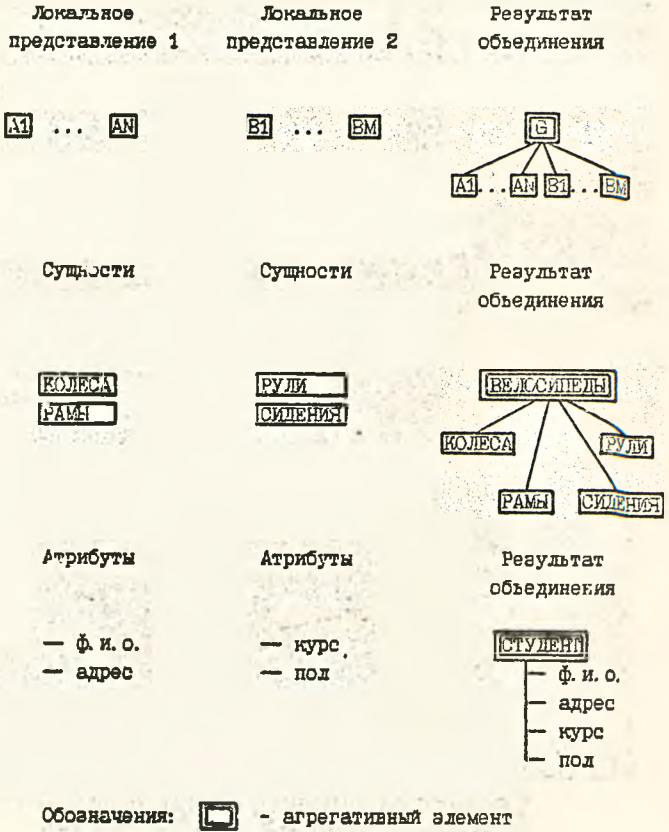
Локальное представление 1

Локальное представление 2

Результат объединения

A1 ... AN

B1 ... BM

G

A1 ... AN B1 ... BM

Сущности

Сущности

Результат объединения

КОЛЕСА
РАМЫ

РУЛИ
СИДЕНИЯ

ВЕЛОСИПЕДЫ

КОЛЕСА
РУЛИ
РАМЫ
СИДЕНИЯ

Атрибуты

Атрибуты

Результат объединения

— ф. и. о.
— адрес

— курс
— пол

СТУДЕНТ
— ф. и. о.
— адрес
— курс
— пол

Обозначения: - агрегативный элемент